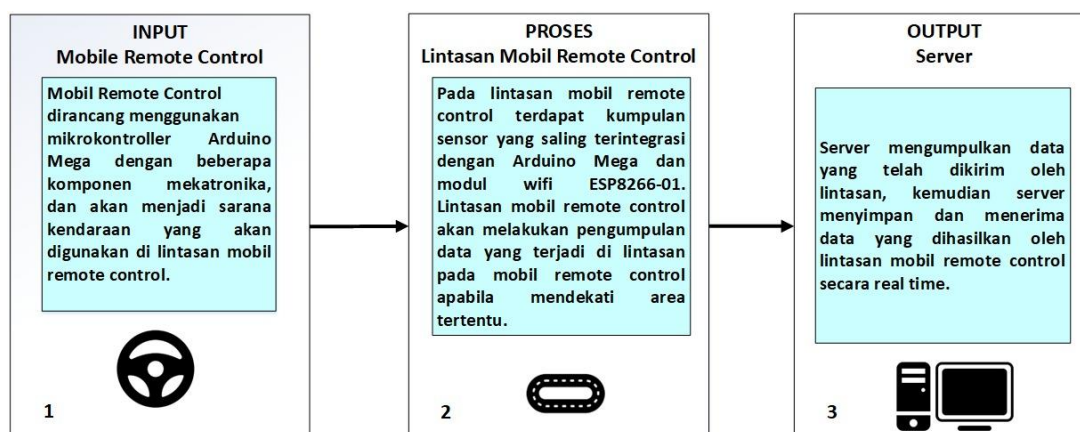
INPUT
Mobile Remote Control

Mobil Remote Control dirancang menggunakan mikrokontroller Arduino Mega dengan beberapa komponen mekatronika, dan akan menjadi sarana kendaraan yang akan digunakan di lintasan mobil remote control.

1

PROSES
Lintasan Mobil Remote Control

Pada lintasan mobil remote control terdapat kumpulan sensor yang saling terintegrasi dengan Arduino Mega dan modul wifi ESP8266-01. Lintasan mobil remote control akan melakukan pengumpulan data yang terjadi di lintasan pada mobil remote control apabila mendekati area tertentu.

2

OUTPUT
Server

Server mengumpulkan data yang telah dikirim oleh lintasan, kemudian server menyimpan dan menerima data yang dihasilkan oleh lintasan mobil remote control secara real time.

3